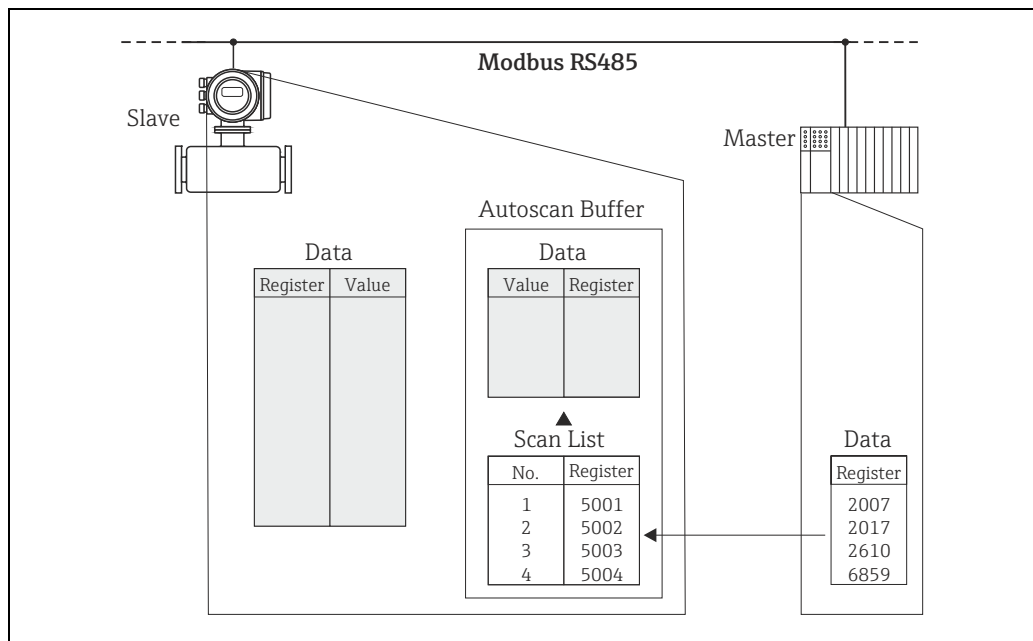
Modbus RS485

Slave

Master

Data

| Register | Value |
|---|---|
| | |

Autoscan Buffer

Data

| Value | Register |
|---|---|
| | |

Scan List

| No. | Register |
|---|---|
| 1 | 5001 |
| 2 | 5002 |
| 3 | 5003 |
| 4 | 5004 |

Data

| Register |
|---|
| 2007 |
| 2017 |
| 2610 |
| 6859 |